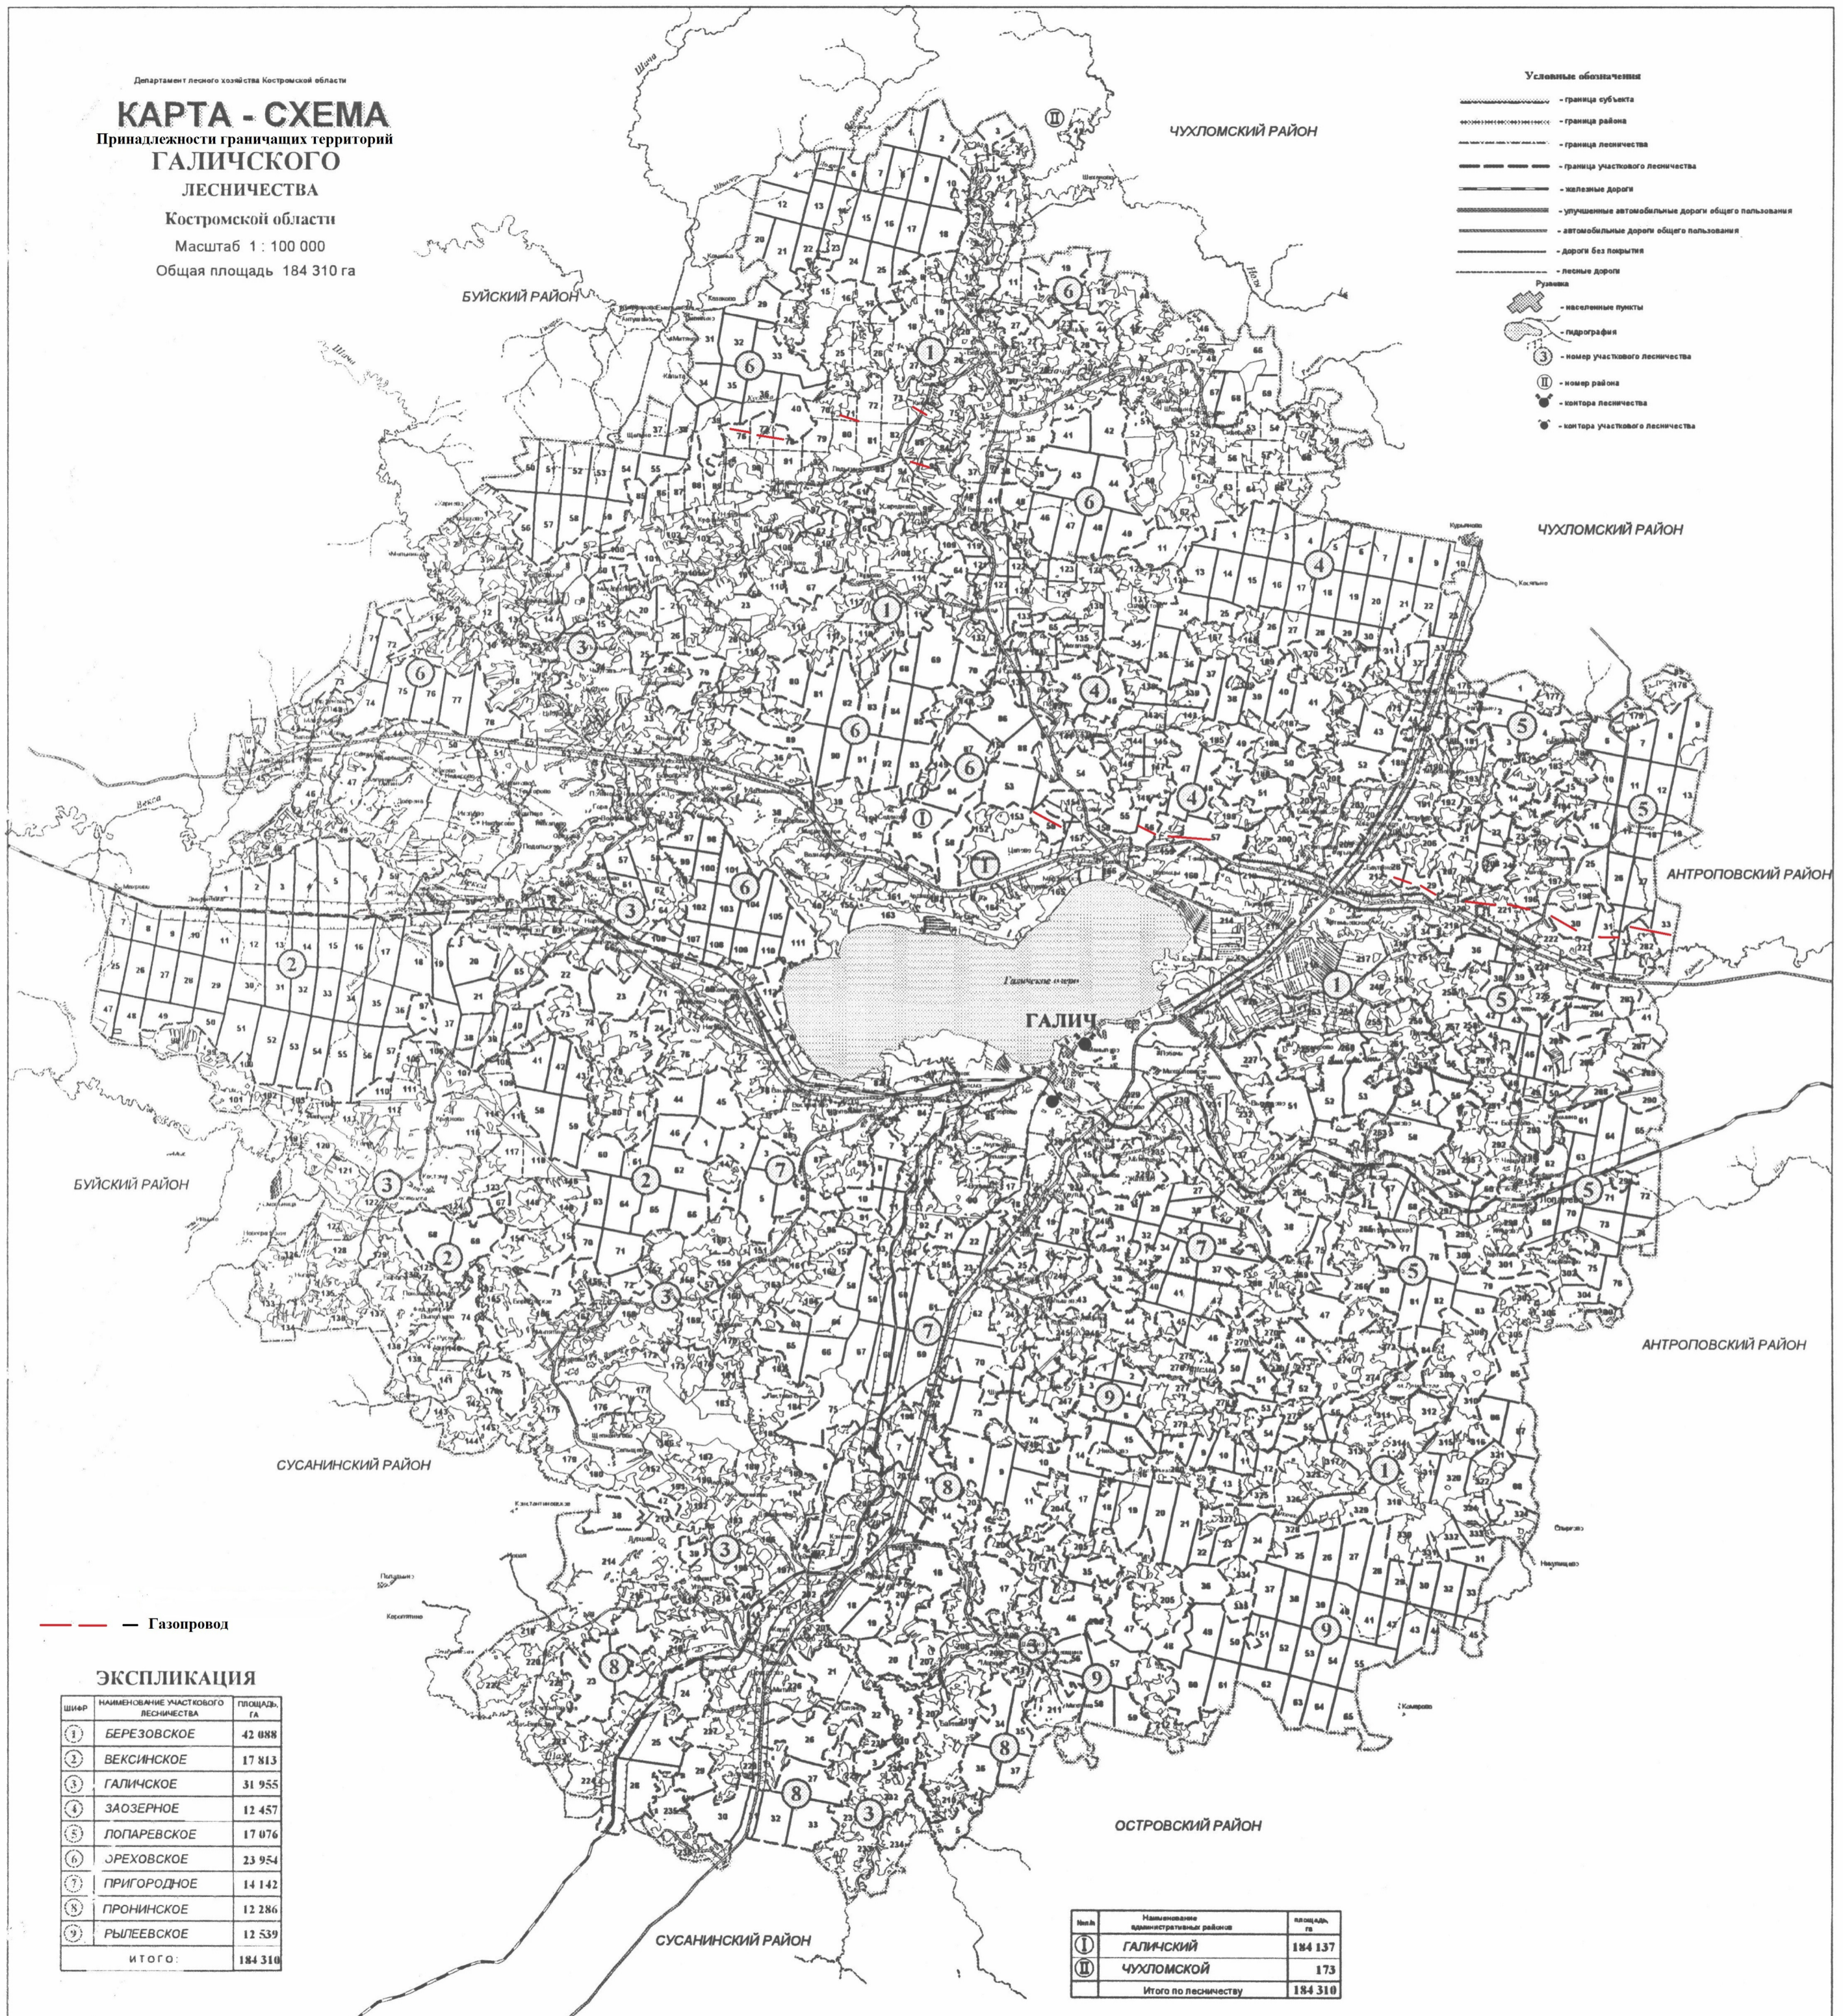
Департамент лесного хозяйства Костромской области

КАРТА - СХЕМА
Принадлежности граничащих территорий
ГАЛИЧСКОГО
ЛЕСНИЧЕСТВА
Костромской области
Масштаб 1 : 100 000
Общая площадь 184 310 га

Условные обозначения
- граница субъекта
- граница района
- граница лесничества
- граница участкового лесничества
- железные дороги
- улучшенные автомобильные дороги общего пользования
- автомобильные дороги общего пользования
- дороги без покрытия
- лесные дороги
- населенные пункты
- гидрография
③ - номер участкового лесничества
Ⅱ - номер района
- контора лесничества
- контора участкового лесничества

ЧУХЛОМСКИЙ РАЙОН
БУЙСКИЙ РАЙОН
ЧУХЛОМСКИЙ РАЙОН
АНТРОПОВСКИЙ РАЙОН
БУЙСКИЙ РАЙОН
АНТРОПОВСКИЙ РАЙОН
СУСАНИНСКИЙ РАЙОН
ОСТРОВСКИЙ РАЙОН
СУСАНИНСКИЙ РАЙОН
ГАЛИЧ
Галичское озеро

— Газопровод

ЭКСПЛИКАЦИЯ

| ШИФР | НАИМЕНОВАНИЕ УЧАСТКОВОГО ЛЕСНИЧЕСТВА | ПЛОЩАДЬ, ГА |
|---|---|---|
| 1 | БЕРЕЗОВСКОЕ | 42 088 |
| 2 | ВЕКСИНСКОЕ | 17 813 |
| 3 | ГАЛИЧСКОЕ | 31 955 |
| 4 | ЗАОЗЕРНОЕ | 12 457 |
| 5 | ЛОПАРЕВСКОЕ | 17 076 |
| 6 | ОРЕХОВСКОЕ | 23 954 |
| 7 | ПРИГОРОДНОЕ | 14 142 |
| 8 | ПРОНИНСКОЕ | 12 286 |
| 9 | РЫЛЕЕВСКОЕ | 12 539 |
| | ИТОГО: | 184 310 |

| №п/п | Наименование административных районов | площадь, га |
|---|---|---|
| I | ГАЛИЧСКИЙ | 184 137 |
| II | ЧУХЛОМСКОЙ | 173 |
| | Итого по лесничеству | 184 310 |